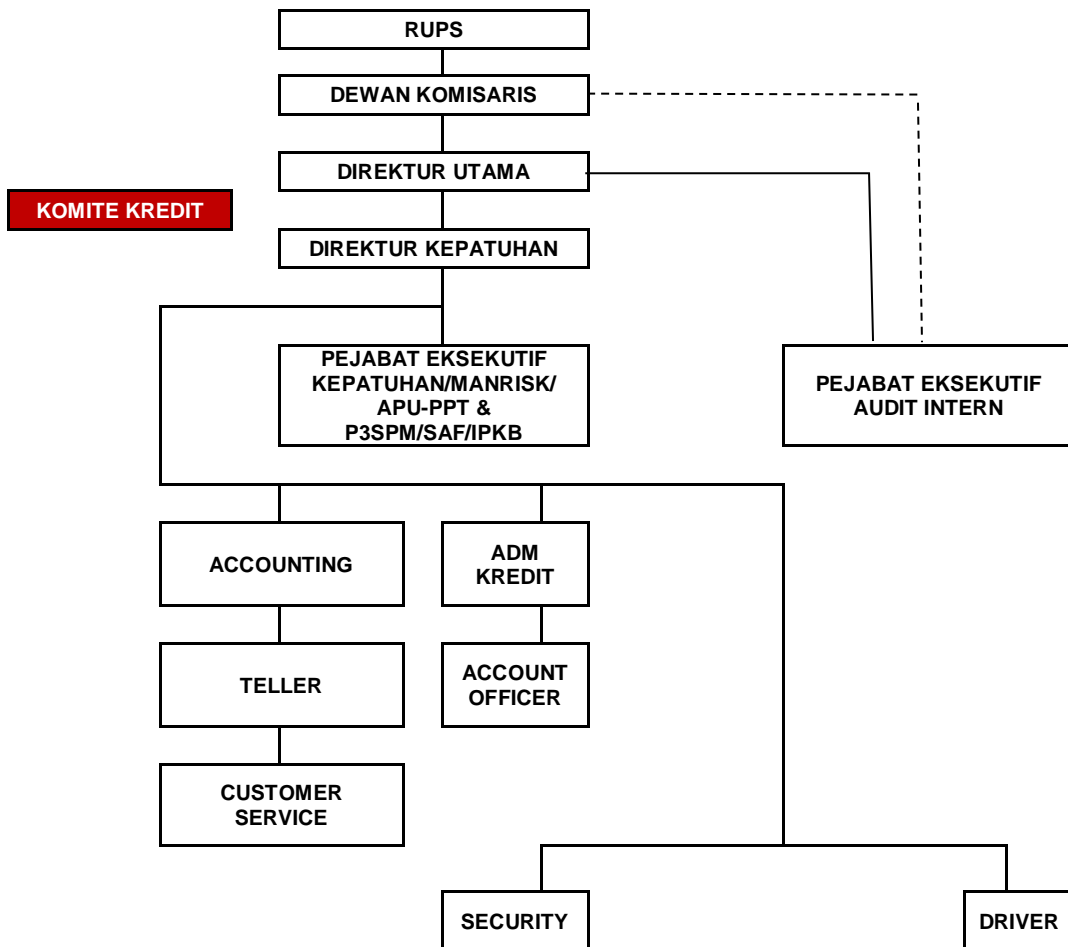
RUPS

DEWAN KOMISARIS

DIREKTUR UTAMA

KOMITE KREDIT

DIREKTUR KEPATUHAN

PEJABAT EKSEKUTIF KEPATUHAN/MANRISK/ APU-PPT & P3SPM/SAF/IPKB

PEJABAT EKSEKUTIF AUDIT INTERN

ACCOUNTING

ADM KREDIT

TELLER

ACCOUNT OFFICER

CUSTOMER SERVICE

SECURITY

DRIVER